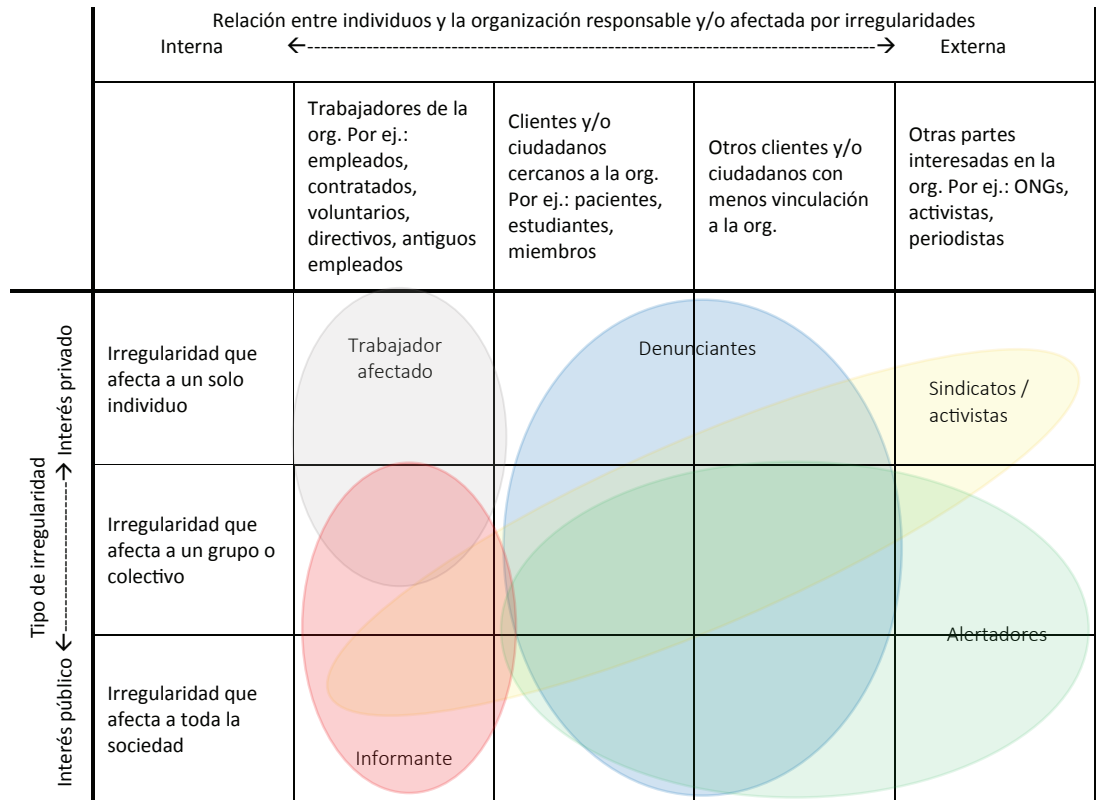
Relación entre individuos y la organización responsable y/o afectada por irregularidades

Interna ←------------------------------------------------------------------------------------→ Externa

| | Trabajadores de la org. Por ej.: empleados, contratados, voluntarios, directivos, antiguos empleados | Clientes y/o ciudadanos cercanos a la org. Por ej.: pacientes, estudiantes, miembros | Otros clientes y/o ciudadanos con menos vinculación a la org. | Otras partes interesadas en la org. Por ej.: ONGs, activistas, periodistas |
|---|---|---|---|---|
| Irregularidad que afecta a un solo individuo | | | | |
| Irregularidad que afecta a un grupo o colectivo | | | | |
| Irregularidad que afecta a toda la sociedad | | | | |

Tipo de irregularidad

Interés público ←------------------→ Interés privado

Trabajador afectado

Denunciantes

Sindicatos / activistas

Alertadores

Informante